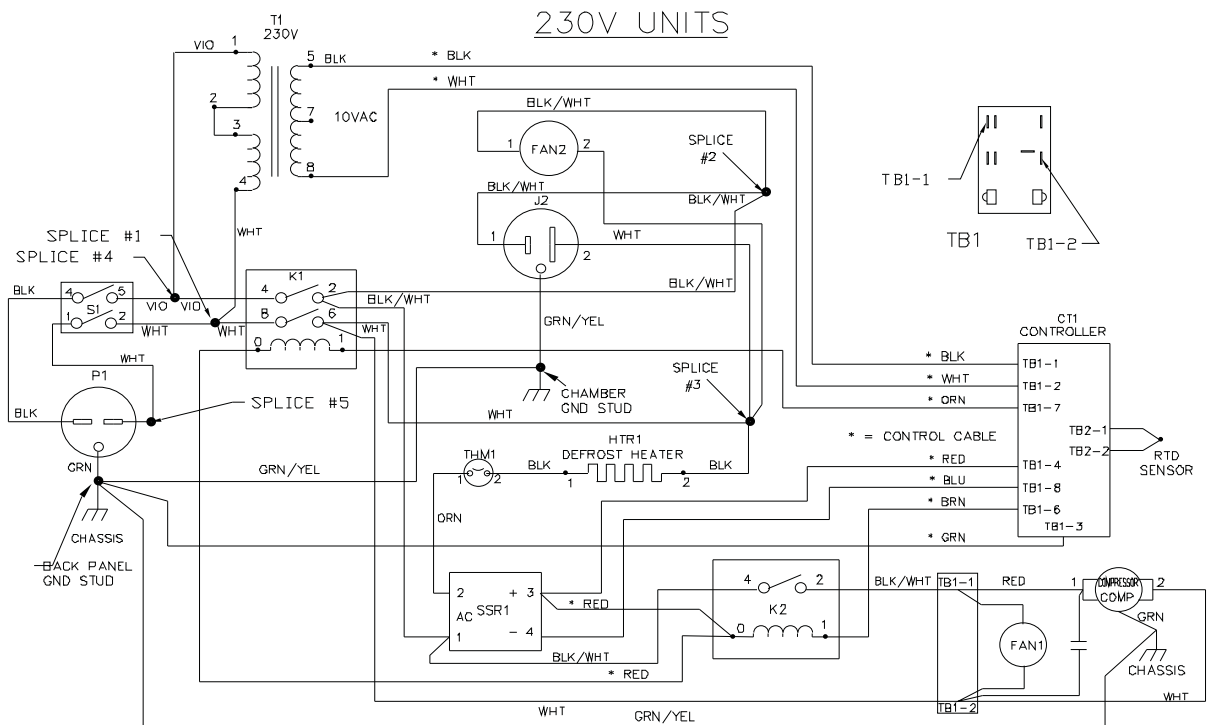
230V UNITS

T1
230V
VIO 1
2
3
4
5 BLK
7
8
10VAC
* BLK
* WHT
BLK/WHT
1 FAN2 2
SPLICE #2
BLK/WHT
BLK/WHT
J2
1
2
WHT
BLK/WHT
WHT
SPLICE #1
SPLICE #4
BLK
S1
4 5
1 2
VIO
VIO
WHT
WHT
K1
4 2
8 6
0 1
BLK/WHT
WHT
GRN/YEL
WHT
P1
BLK
SPLICE #5
GRN
CHASSIS
BACK PANEL GND STUD
CHAMBER GND STUD
WHT
SPLICE #3
GRN/YEL
THM1
1 2
BLK
HTR1
DEFROST HEATER
1 2
BLK
ORN
SSR1
AC
2 + 3
1 − 4
* RED
BLK/WHT
* RED
K2
4 2
0 1
BLK/WHT
TB1-1
TB1-2
RED
FAN1
1 COMPRESSOR COMP 2
GRN
CHASSIS
WHT
WHT
GRN/YEL
TB1-1
TB1-2
TB1
CT1
CONTROLLER
* BLK
* WHT
* ORN
TB1-1
TB1-2
TB1-7
TB2-1
TB2-2
RTD SENSOR
* = CONTROL CABLE
* RED
* BLU
* BRN
TB1-4
TB1-8
TB1-6
TB1-3
* GRN